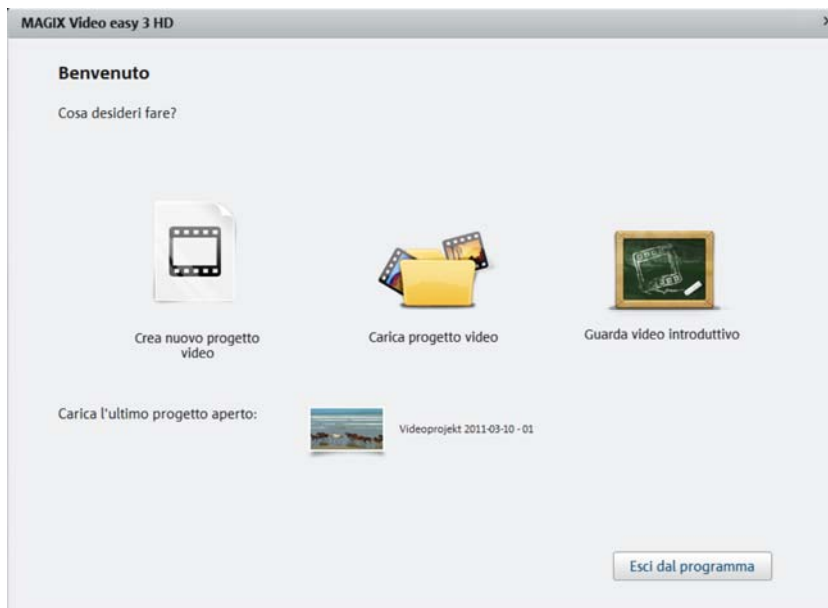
MAGIX Video easy 3 HD

Benvenuto

Cosa desideri fare?

Crea nuovo progetto video

Carica progetto video

Guarda video introduttivo

Carica l'ultimo progetto aperto:

Videoprojekt 2011-03-10 - 01

Esci dal programma